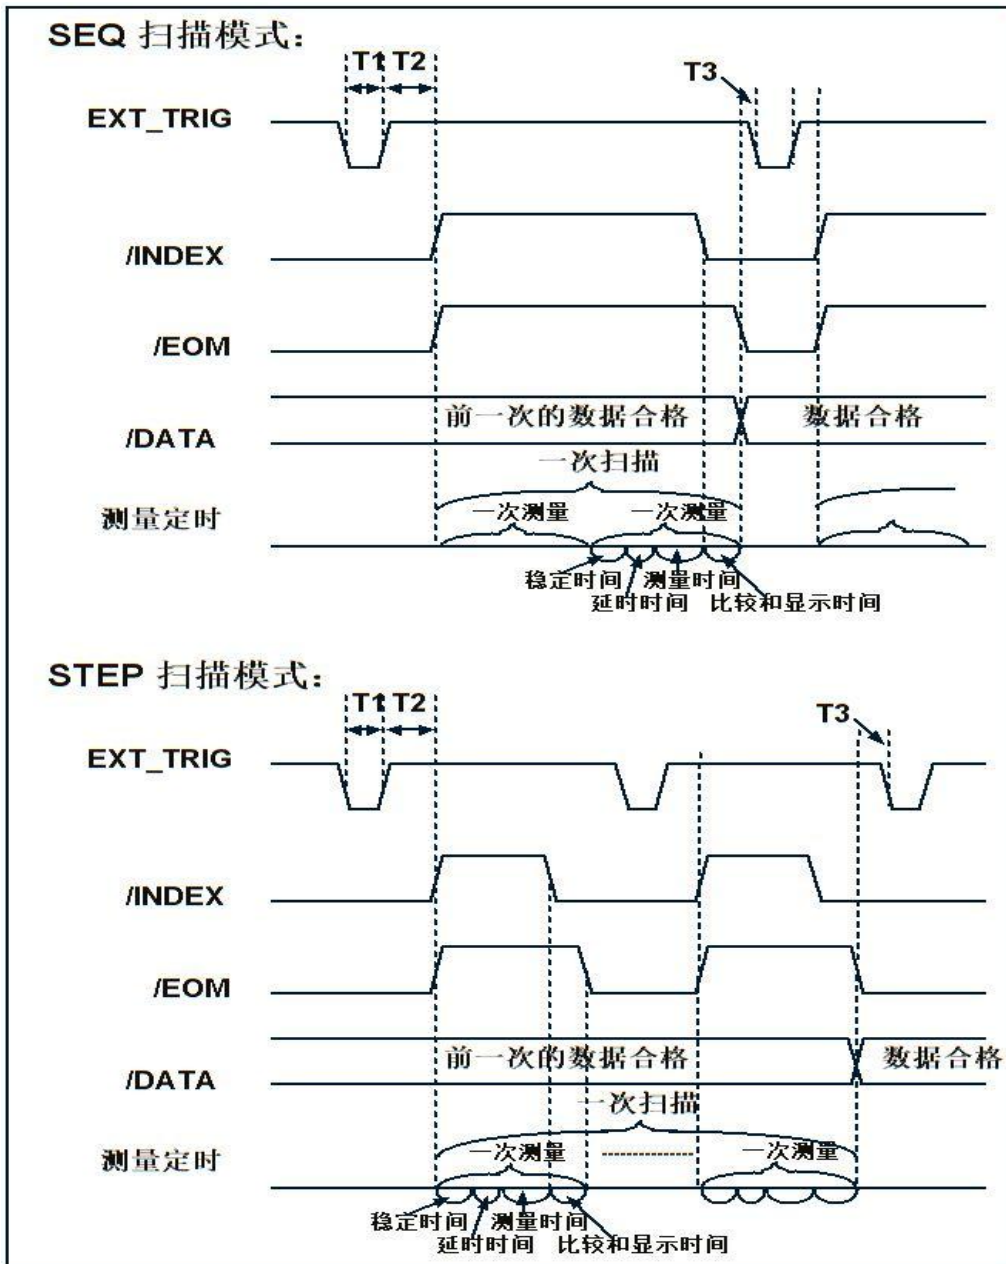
SEQ 扫描模式：

T1 T2

T3

EXT_TRIG

/INDEX

/EOM

/DATA

前一次的数据合格

数据合格

一次扫描

测量定时

一次测量

一次测量

稳定时间

测量时间

延时时间

比较和显示时间

STEP 扫描模式：

T1 T2

T3

EXT_TRIG

/INDEX

/EOM

/DATA

前一次的数据合格

数据合格

一次扫描

测量定时

一次测量

一次测量

稳定时间

测量时间

延时时间

比较和显示时间